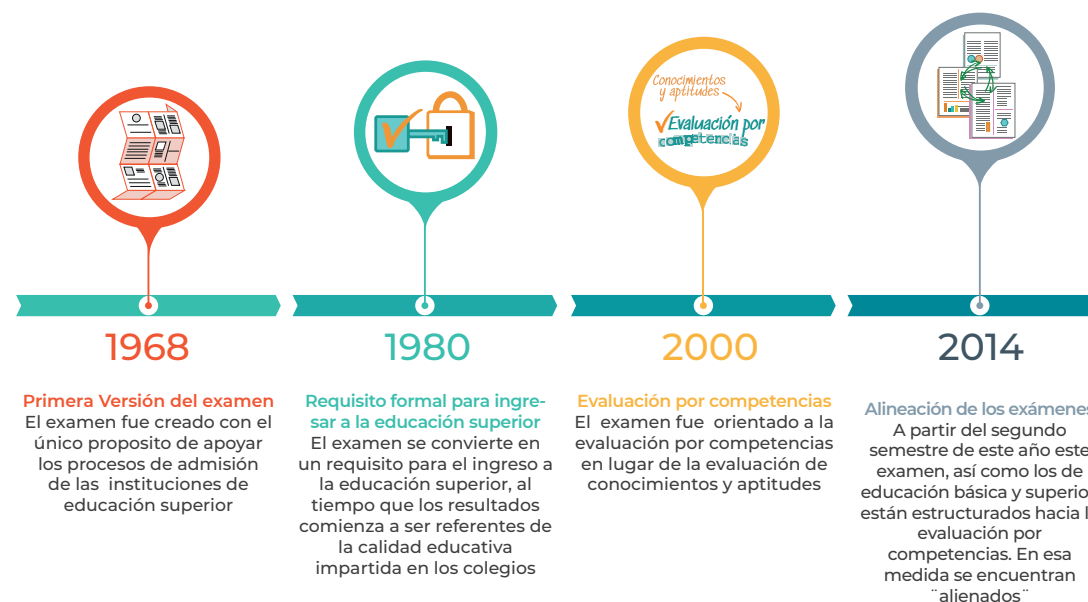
Conocimientos y aptitudes

Evaluación por competencias

1968

Primera Versión del examen
El examen fue creado con el único proposito de apoyar los procesos de admisión de las instituciones de educación superior

1980

Requisito formal para ingresar a la educación superior
El examen se convierte en un requisito para el ingreso a la educación superior, al tiempo que los resultados comienza a ser referentes de la calidad educativa impartida en los colegios

2000

Evaluación por competencias
El examen fue orientado a la evaluación por competencias en lugar de la evaluación de conocimientos y aptitudes

2014

Alineación de los exámene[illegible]
A partir del segundo semestre de este año est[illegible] examen, así como los de educación básica y superio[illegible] están estructurados hacia l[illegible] evaluación por competencias. En esa medida se encuentran ¨alienados¨